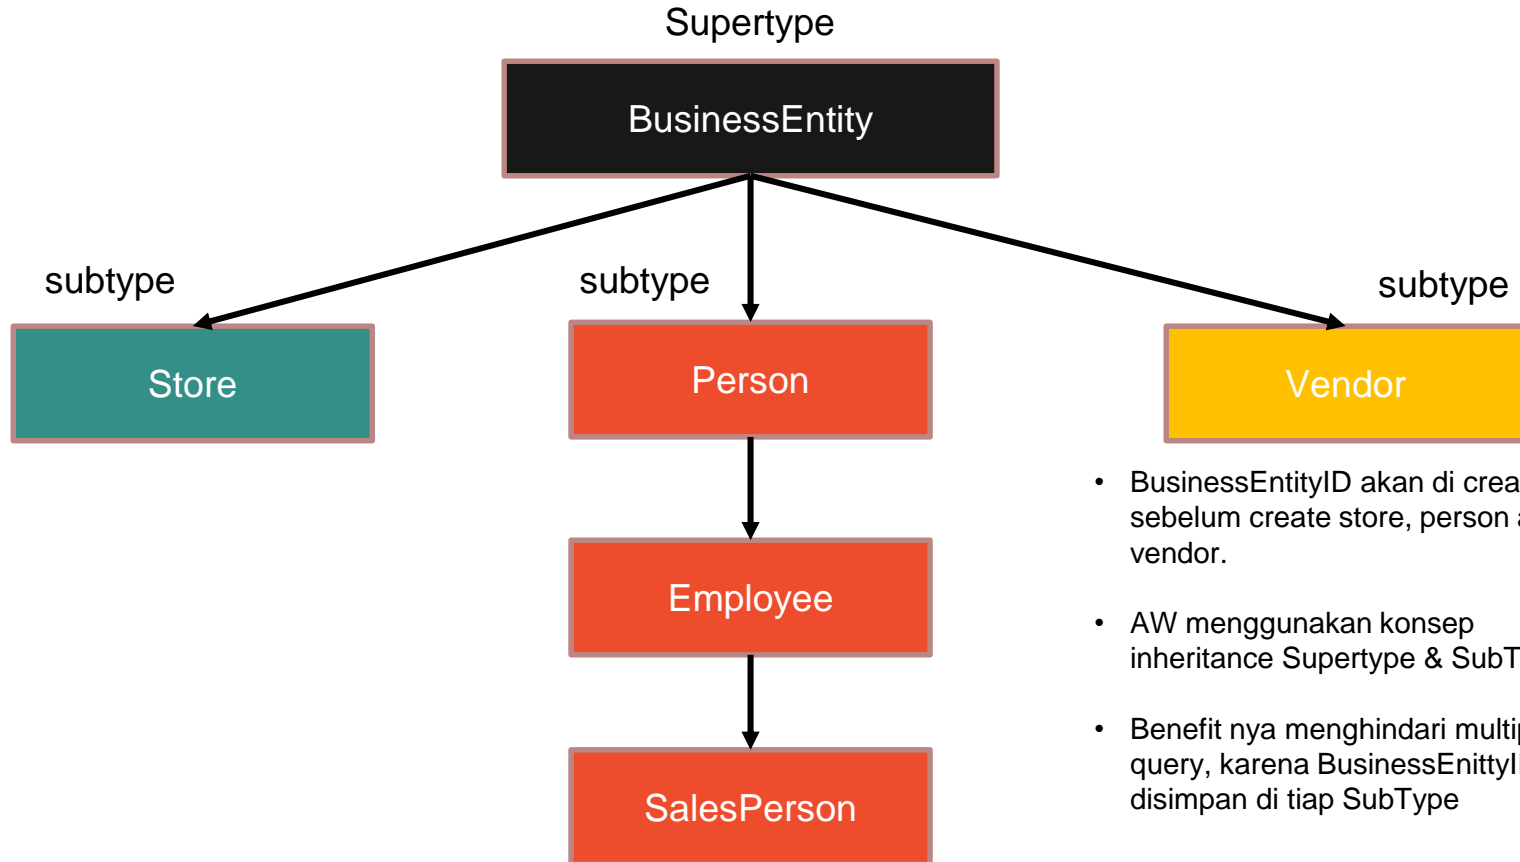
Supertype

BusinessEntity

subtype

subtype

subtype

Store

Person

Vendor

Employee

SalesPerson

• BusinessEntityID akan di crea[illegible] sebelum create store, person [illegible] vendor.

• AW menggunakan konsep inheritance Supertype & SubT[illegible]

• Benefit nya menghindari multi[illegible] query, karena BusinessEnittyI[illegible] disimpan di tiap SubType